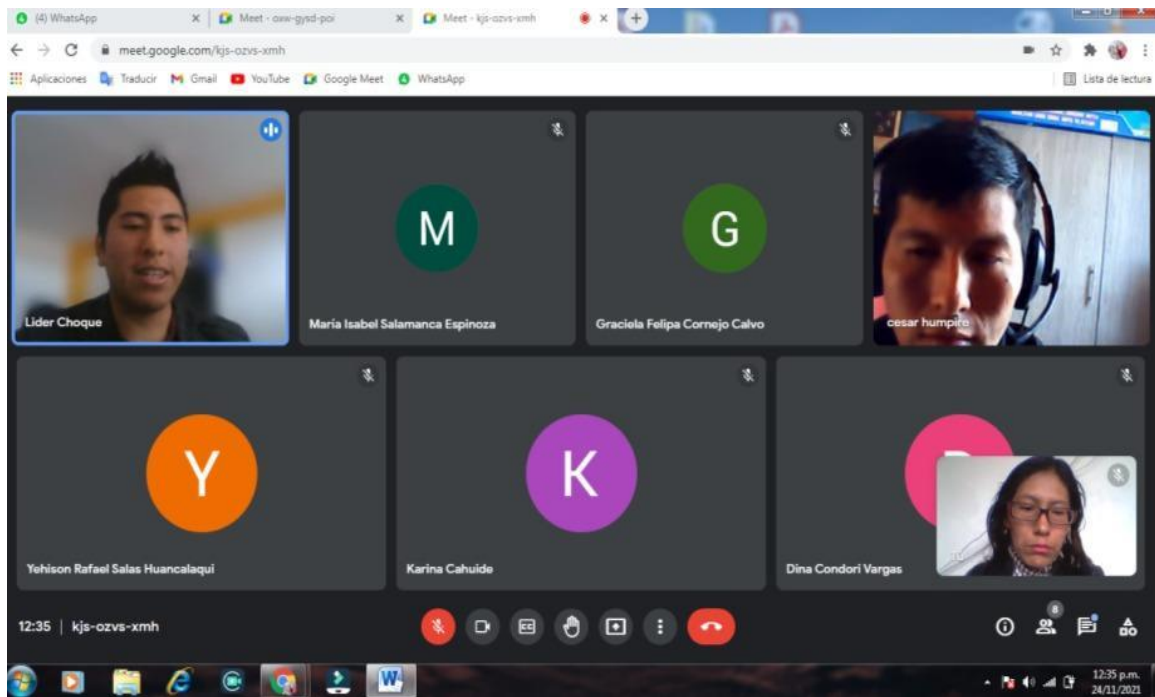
(4) WhatsApp
Meet - oxw-gysd-poi
Meet - kjs-ozvs-xmh
meet.google.com/kjs-ozvs-xmh
Aplicaciones Traducir Gmail YouTube Google Meet WhatsApp
Lista de lectura

Lider Choque
M
María Isabel Salamanca Espinoza
G
Graciela Felipa Cornejo Calvo
cesar humpire
Y
Yehison Rafael Salas Huancalaqui
K
Karina Cahuide
Dina Condori Vargas

12:35 | kjs-ozvs-xmh
8
12:35 p.m.
24/11/2021